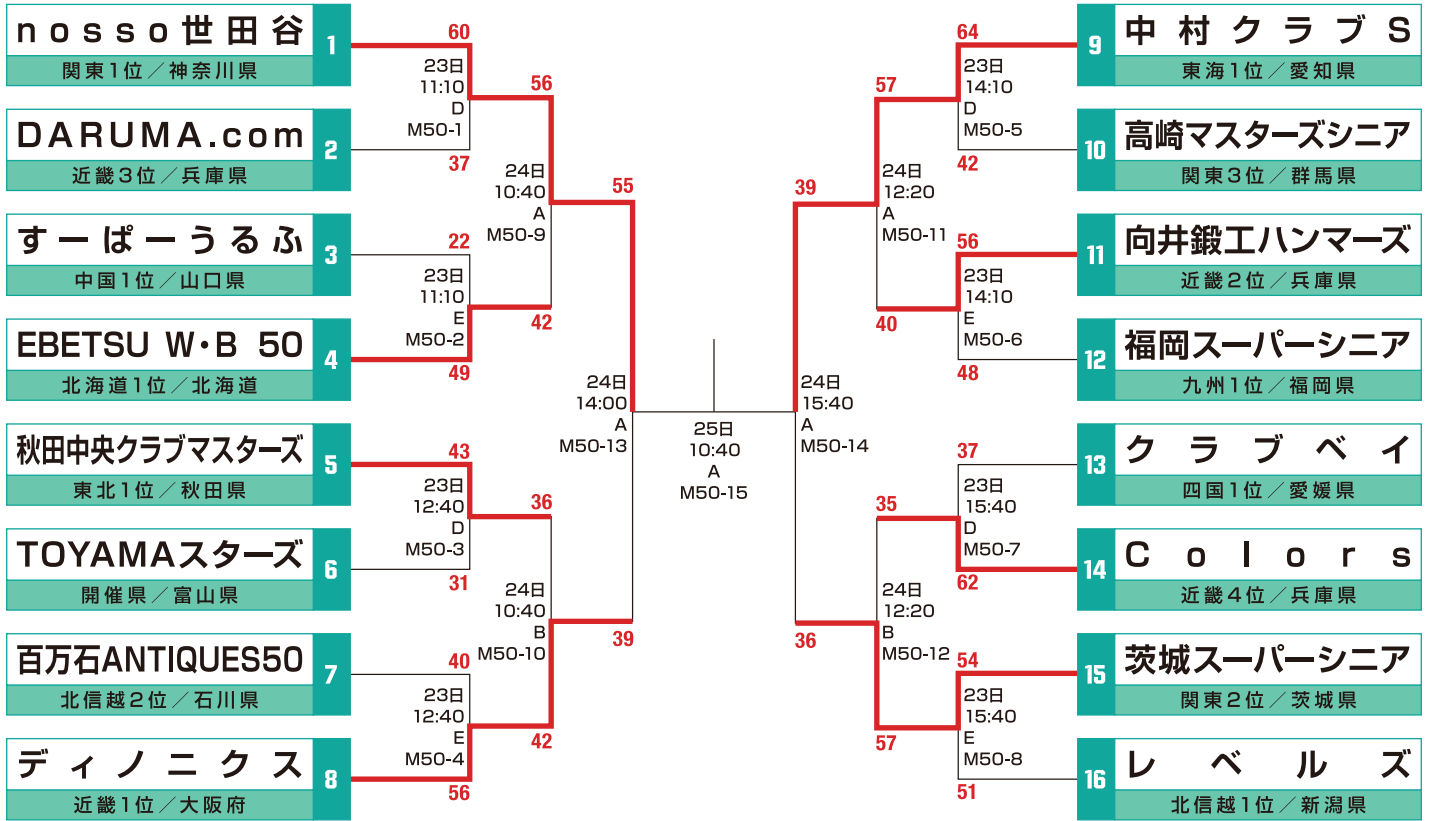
nosso世田谷
関東1位／神奈川県
1

DARUMA.com
近畿3位／兵庫県
2

すーぱーうるふ
中国1位／山口県
3

EBETSU W･B 50
北海道1位／北海道
4

秋田中央クラブマスターズ
東北1位／秋田県
5

TOYAMAスターズ
開催県／富山県
6

百万石ANTIQUES50
北信越2位／石川県
7

ディノニクス
近畿1位／大阪府
8

60
23日
11:10
D
M50-1
37

22
23日
11:10
E
M50-2
49

56
24日
10:40
A
M50-9
42

43
23日
12:40
D
M50-3
31

40
23日
12:40
E
M50-4
56

36
24日
10:40
B
M50-10
42

55
24日
14:00
A
M50-13
39

25日
10:40
A
M50-15

39
24日
15:40
A
M50-14
36

64
23日
14:10
D
M50-5
42

56
23日
14:10
E
M50-6
48

57
24日
12:20
A
M50-11
40

37
23日
15:40
D
M50-7
62

54
23日
15:40
E
M50-8
51

35
24日
12:20
B
M50-12
57

中村クラブS
東海1位／愛知県
9

高崎マスターズシニア
関東3位／群馬県
10

向井鍛工ハンマーズ
近畿2位／兵庫県
11

福岡スーパーシニア
九州1位／福岡県
12

クラブベイ
四国1位／愛媛県
13

Colors
近畿4位／兵庫県
14

茨城スーパーシニア
関東2位／茨城県
15

レベルズ
北信越1位／新潟県
16